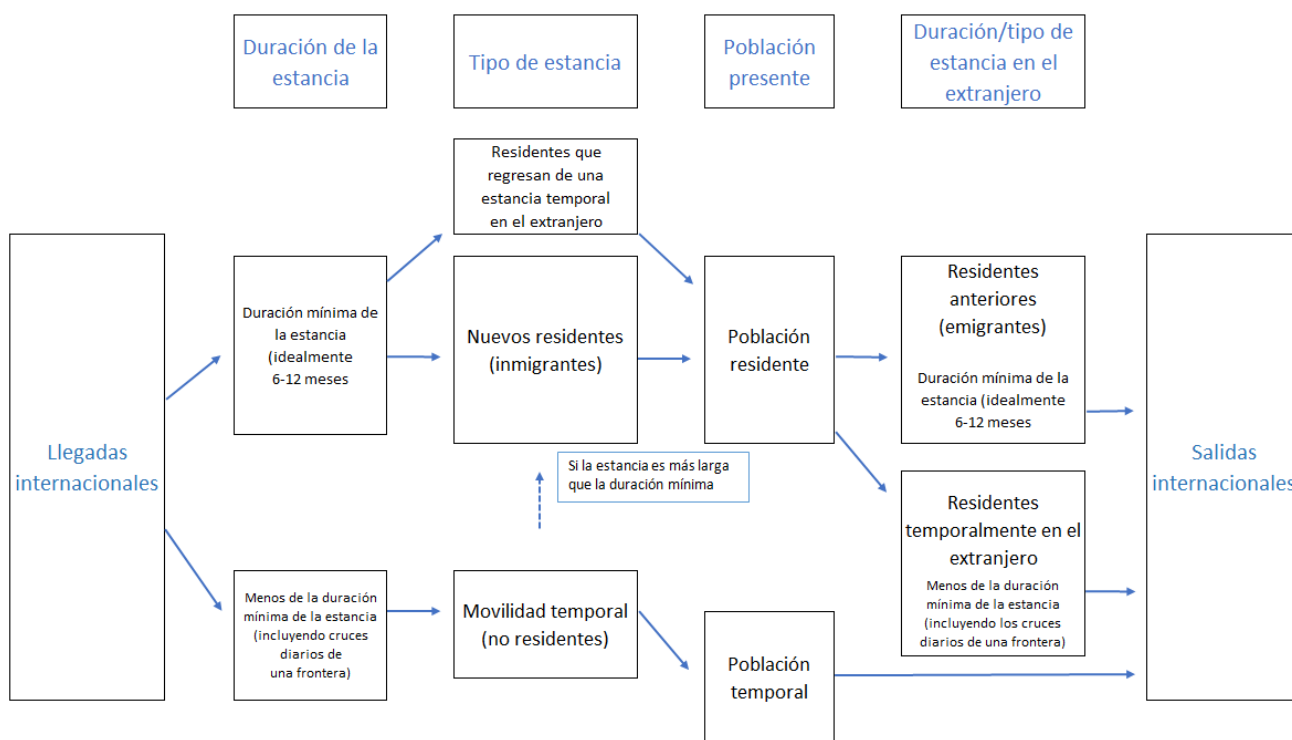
Duración de la estancia

Tipo de estancia

Población presente

Duración/tipo de estancia en el extranjero

Llegadas internacionales

Duración mínima de la estancia (idealmente 6-12 meses

Residentes que regresan de una estancia temporal en el extranjero

Nuevos residentes (inmigrantes)

Población residente

Residentes anteriores (emigrantes)

Duración mínima de la estancia (idealmente 6-12 meses

Salidas internacionales

Si la estancia es más larga que la duración mínima

Residentes temporalmente en el extranjero

Menos de la duración mínima de la estancia (incluyendo los cruces diarios de una frontera)

Menos de la duración mínima de la estancia (incluyendo cruces diarios de una frontera)

Movilidad temporal (no residentes)

Población temporal